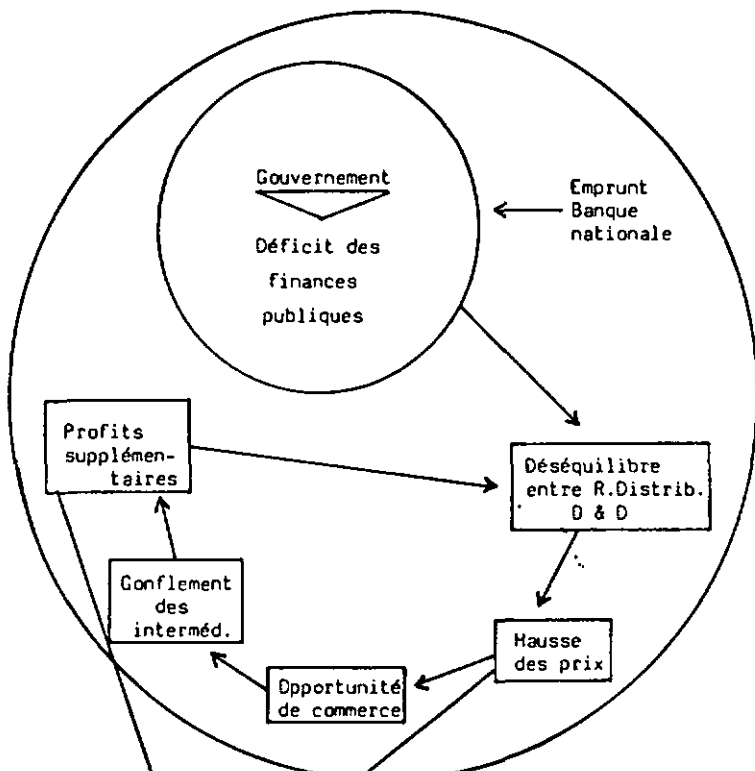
Gouvernement

Déficit des finances publiques

Emprunt Banque nationale

Profits supplémentaires

Déséquilibre entre R.Distrib. D & D

Gonflement des interméd.

Hausse des prix

Opportunité de commerce